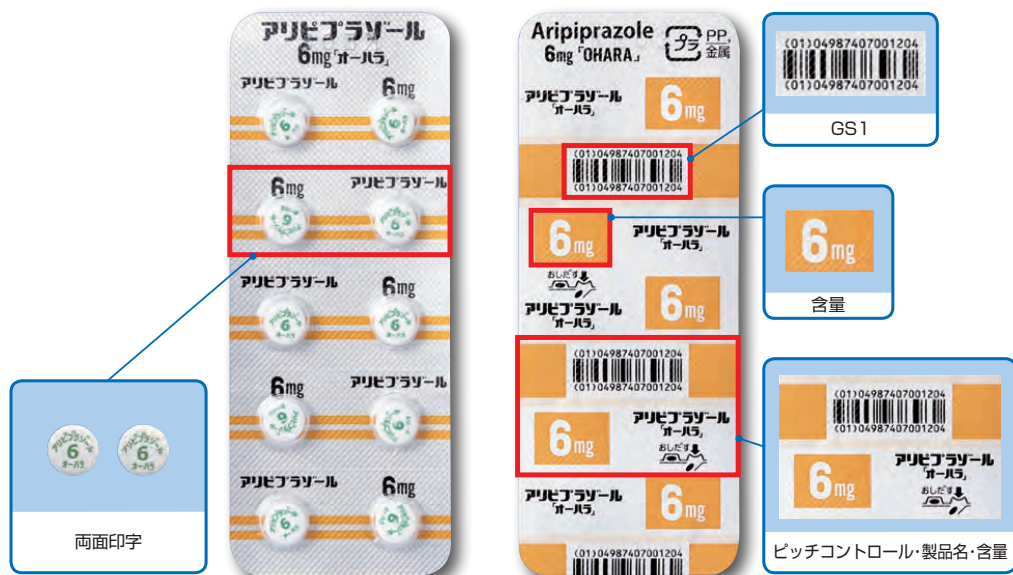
アリピプラゾール
6mg「オーハラ」

アリピプラゾール 6mg

6mg アリピプラゾール

アリピプラゾール 6mg

6mg アリピプラゾール

アリピプラゾール 6mg

両面印字

Aripiprazole
6mg「OHARA」
プラ PP, 金属

アリピプラゾール「オーハラ」 6mg

(01)04987407001204
(01)04987407001204

6mg アリピプラゾール「オーハラ」
おしだす

アリピプラゾール「オーハラ」 6mg

(01)04987407001204
(01)04987407001204

6mg アリピプラゾール「オーハラ」
おしだす

アリピプラゾール「オーハラ」 6mg

(01)04987407001204

(01)04987407001204
(01)04987407001204
GS1

6mg
含量

(01)04987407001204
(01)04987407001204
6mg アリピプラゾール「オーハラ」
おしだす
ピッチコントロール･製品名･含量